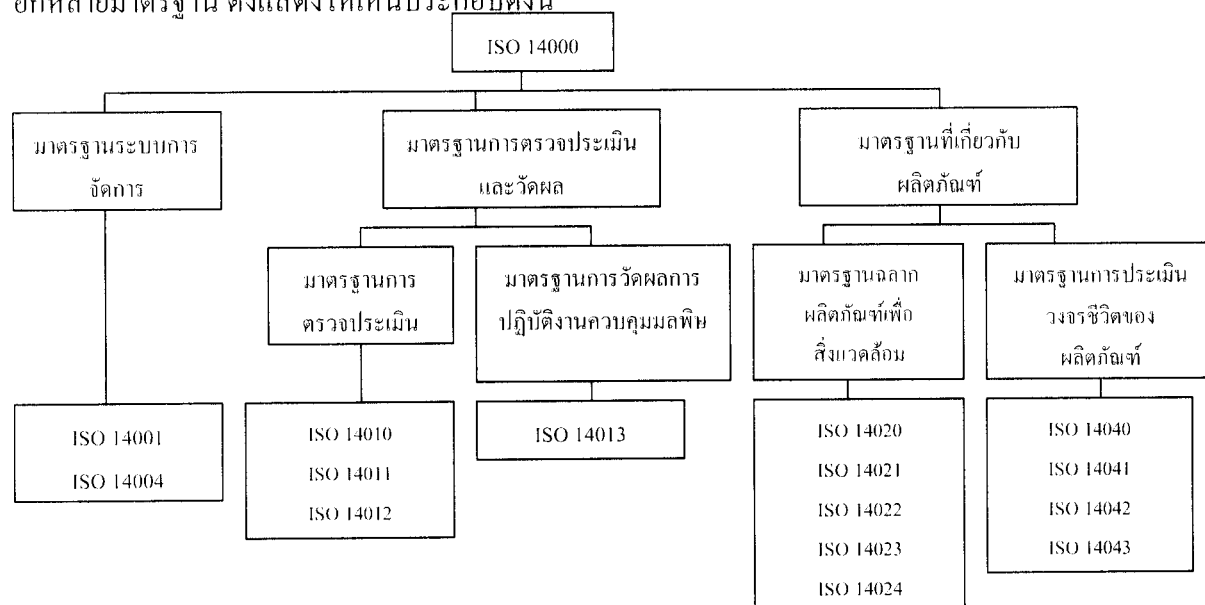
อีกหลายมาตรฐาน ดังแสดงให้เห็นประกอบดังนี้

ISO 14000

มาตรฐานระบบการจัดการ

มาตรฐานการตรวจประเมินและวัดผล

มาตรฐานที่เกี่ยวกับผลิตภัณฑ์

มาตรฐานการตรวจประเมิน

มาตรฐานการวัดผลการปฏิบัติงานควบคุมมลพิษ

มาตรฐานฉลากผลิตภัณฑ์เพื่อสิ่งแวดล้อม

มาตรฐานการประเมินวงจรชีวิตของผลิตภัณฑ์

ISO 14001
ISO 14004

ISO 14010
ISO 14011
ISO 14012

ISO 14013

ISO 14020
ISO 14021
ISO 14022
ISO 14023
ISO 14024

ISO 14040
ISO 14041
ISO 14042
ISO 14043